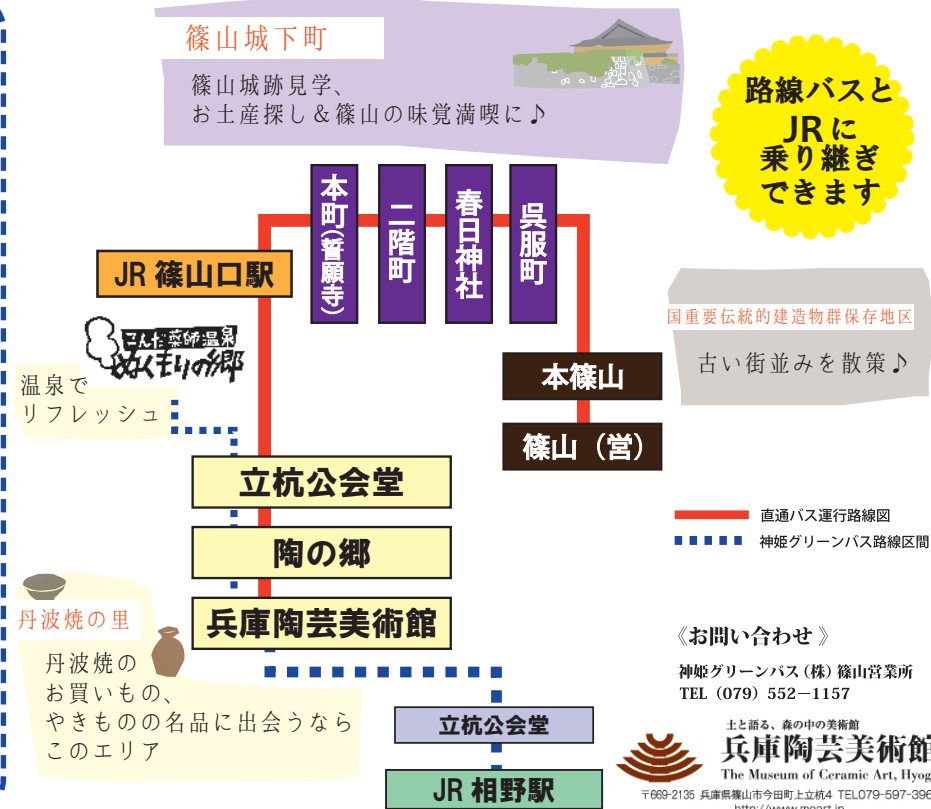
篠山城下町

篠山城跡見学、
お土産探し＆篠山の味覚満喫に♪

路線バスと
JRに
乗り継ぎ
できます

本町（誓願寺）

二階町

春日神社

呉服町

JR 篠山口駅

こんだ薬師温泉
ぬくもりの郷

温泉で
リフレッシュ

国重要伝統的建造物群保存地区

古い街並みを散策♪

本篠山

篠山（営）

立杭公会堂

陶の郷

兵庫陶芸美術館

直通バス運行路線図

神姫グリーンバス路線区間

丹波焼の里

丹波焼の
お買いもの、
やきものの名品に出会うなら
このエリア

《お問い合わせ》

神姫グリーンバス（株）篠山営業所
TEL（079）552－1157

立杭公会堂

JR 相野駅

土と語る、森の中の美術館
兵庫陶芸美術館
The Museum of Ceramic Art, Hyogo
〒669-2135 兵庫県篠山市今田町上立杭4 TEL079-597-396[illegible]
http://www.mcart.jp